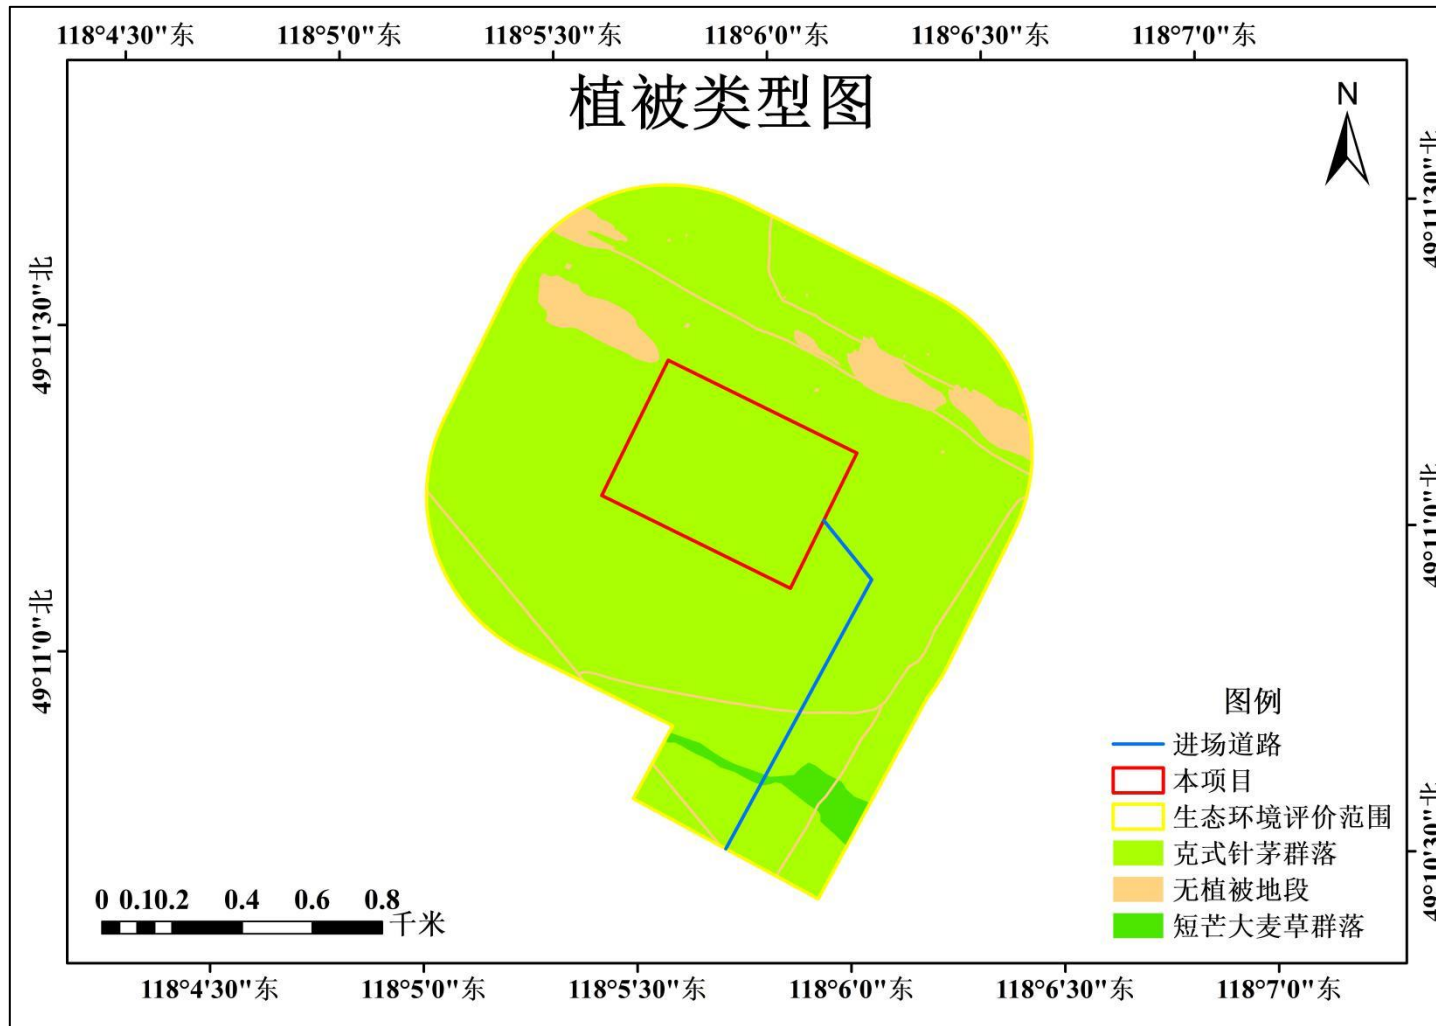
118°4'30"东 118°5'0"东 118°5'30"东 118°6'0"东 118°6'30"东 118°7'0"东

植被类型图

N

49°11'30"北
49°11'0"北

49°11'30"北
49°11'0"北
49°10'30"北

图例
进场道路
本项目
生态环境评价范围
克式针茅群落
无植被地段
短芒大麦草群落

0 0.1 0.2 0.4 0.6 0.8 千米

118°4'30"东 118°5'0"东 118°5'30"东 118°6'0"东 118°6'30"东 118°7'0"东